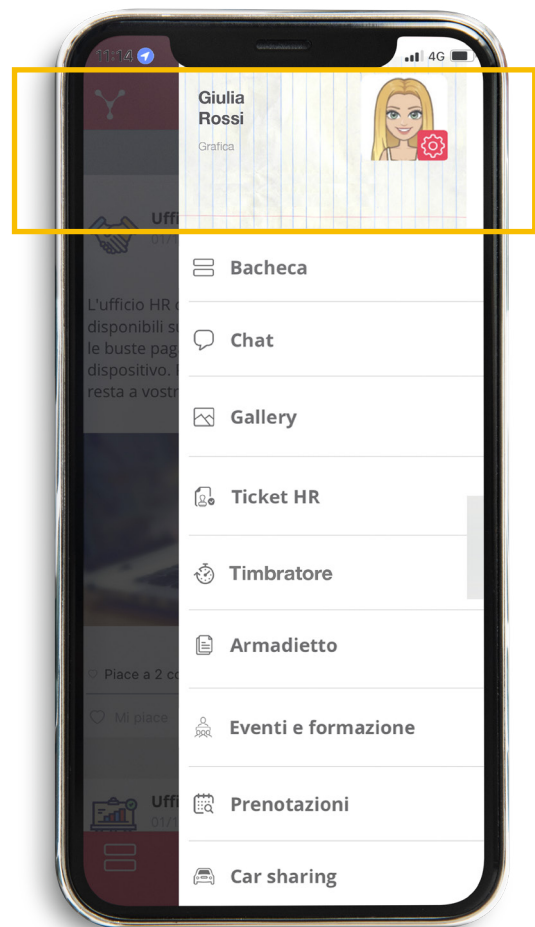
11:14

4G

Giulia Rossi

Grafica

Uffi

01/1

L'ufficio HR disponibili su le buste pag dispositivo. resta a vostr

Piace a 2 c

Mi piace

Uffi

01/1

Bacheca

Chat

Gallery

Ticket HR

Timbratore

Armadietto

Eventi e formazione

Prenotazioni

Car sharing